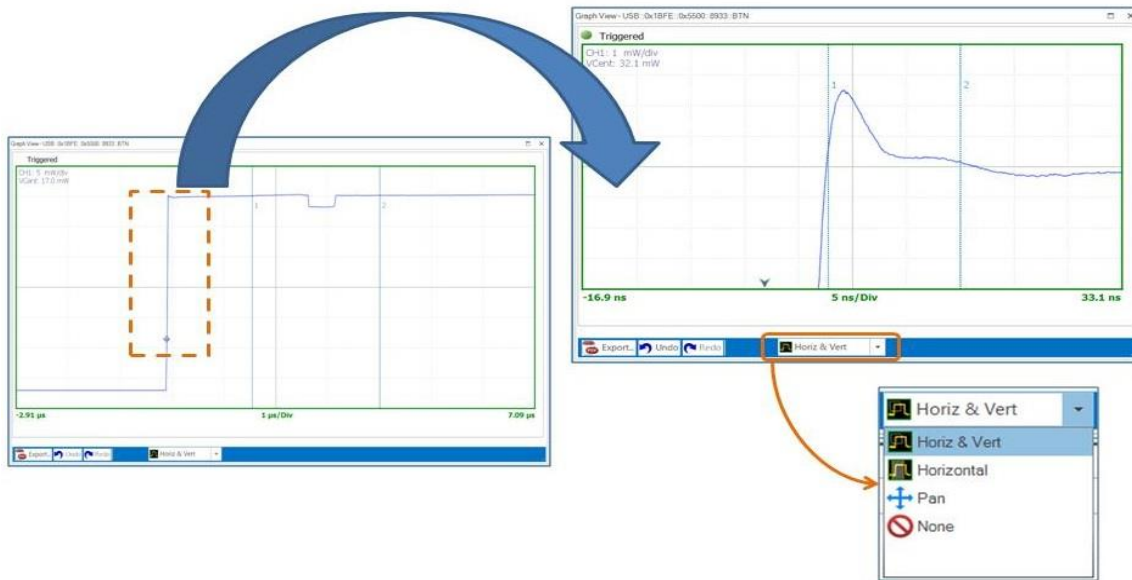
Graph View - USB : 0x1BFE : 0x5500 : 8933 : BTN

Triggered

CH1: 1 mW/div
VCent: 32.1 mW

1

2

-16.9 ns

5 ns/Div

33.1 ns

Export... Undo Redo

Horiz & Vert

Graph View - USB : 0x1BFE : 0x5500 : 8933 : BTN

Triggered

CH1: 5 mW/div
VCent: 17.0 mW

1

2

-2.91 µs

1 µs/Div

7.09 µs

Export... Undo Redo

Horiz & Vert

Horiz & Vert

Horiz & Vert

Horizontal

Pan

None